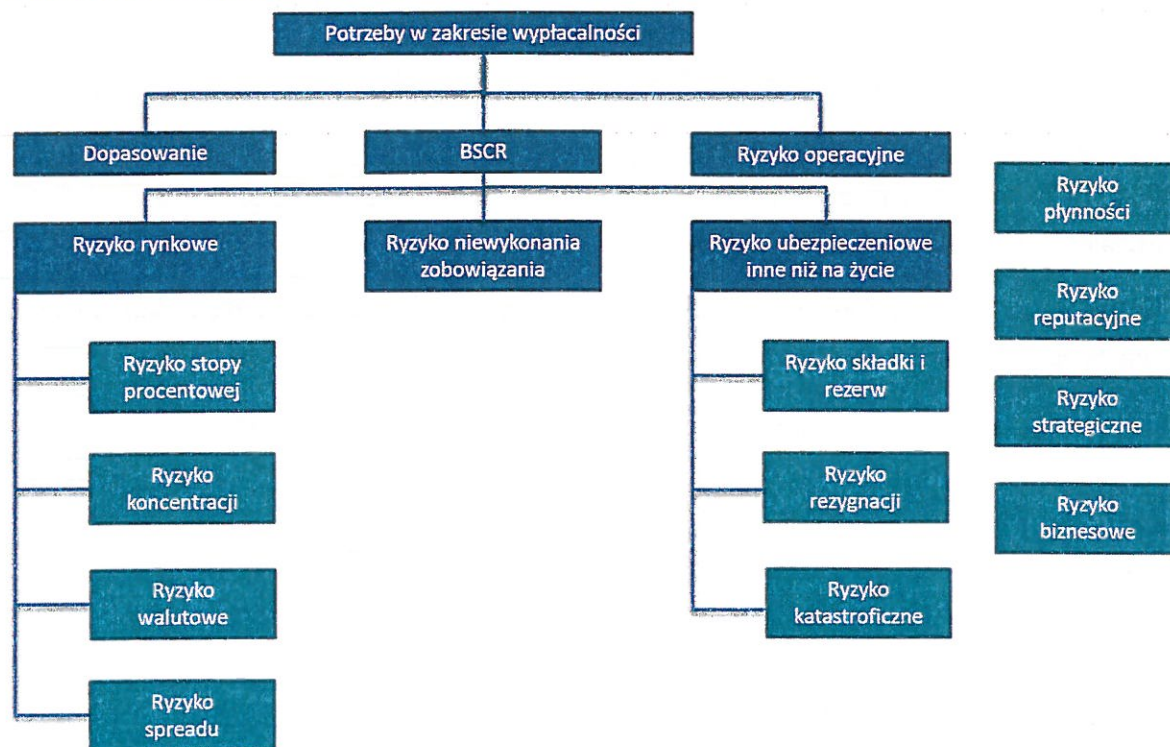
Potrzeby w zakresie wypłacalności

Dopasowanie

BSCR

Ryzyko operacyjne

Ryzyko rynkowe

Ryzyko stopy procentowej

Ryzyko koncentracji

Ryzyko walutowe

Ryzyko spreadu

Ryzyko niewykonania zobowiązania

Ryzyko ubezpieczeniowe inne niż na życie

Ryzyko składki i rezerw

Ryzyko rezygnacji

Ryzyko katastroficzne

Ryzyko płynności

Ryzyko reputacyjne

Ryzyko strategiczne

Ryzyko biznesowe